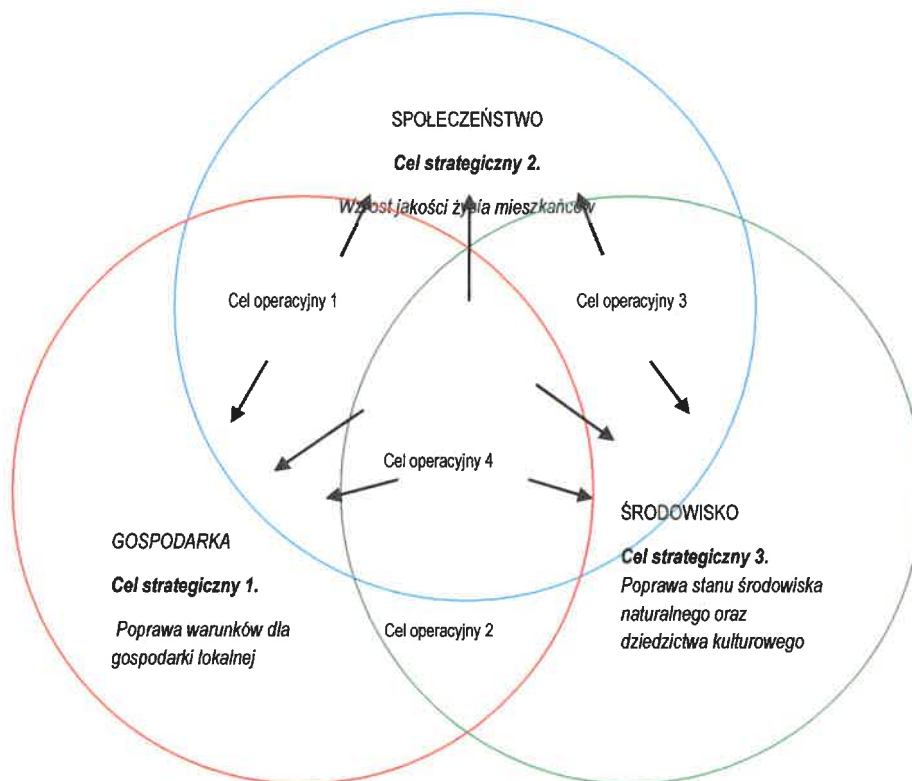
SPOŁECZEŃSTWO

Cel strategiczny 2.

Wzrost jakości życia mieszkańców

Cel operacyjny 1

Cel operacyjny 3

Cel operacyjny 4

GOSPODARKA

Cel strategiczny 1.

Poprawa warunków dla gospodarki lokalnej

Cel operacyjny 2

ŚRODOWISKO

Cel strategiczny 3.

Poprawa stanu środowiska naturalnego oraz dziedzictwa kulturowego